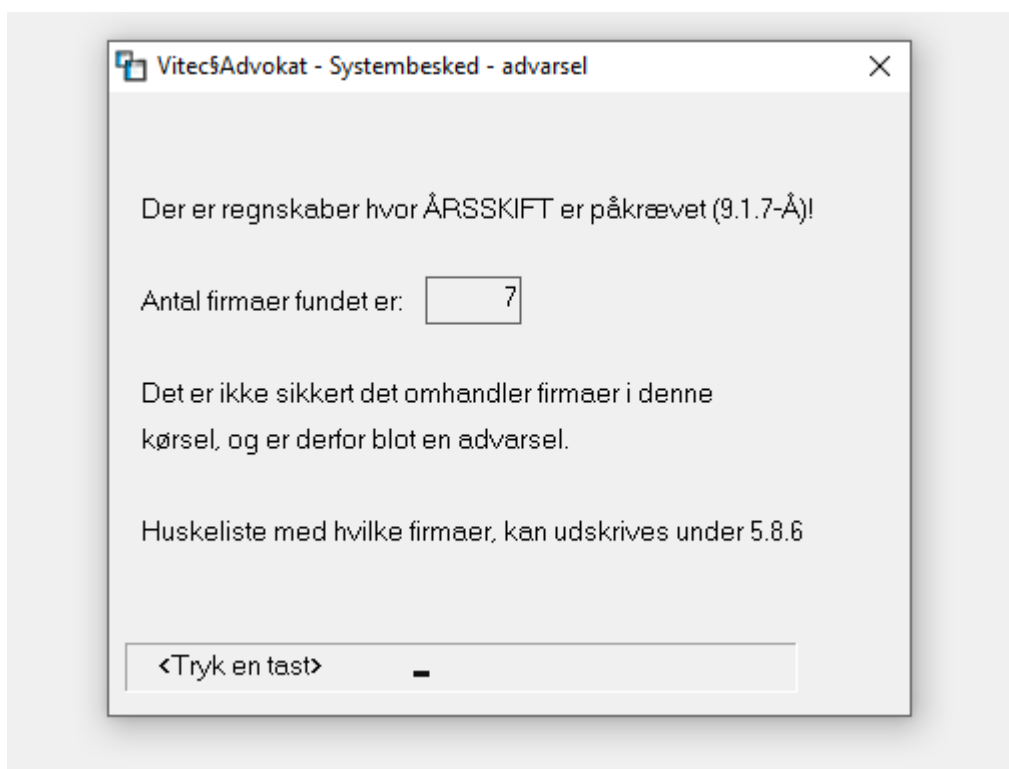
Vitec§Advokat - Systembesked - advarsel

×

Der er regnskaber hvor ÅRSSKIFT er påkrævet (9.1.7-Å)!

Antal firmaer fundet er: 7

Det er ikke sikkert det omhandler firmaer i denne kørsel, og er derfor blot en advarsel.

Huskeliste med hvilke firmaer, kan udskrives under 5.8.6

<Tryk en tast>